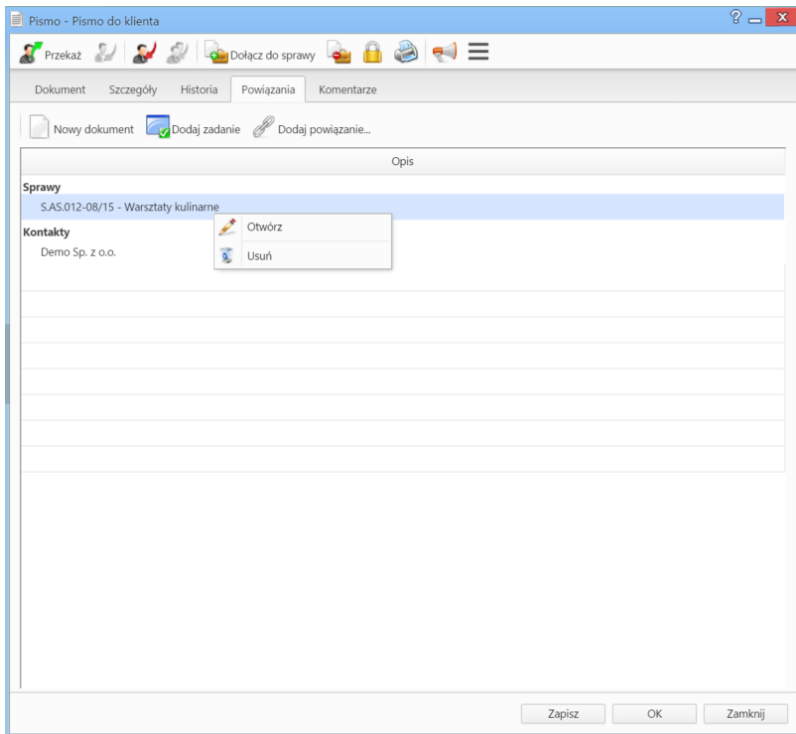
Pismo - Pismo do klienta

? _ X

Przekaż Dołącz do sprawy

Dokument Szczegóły Historia Powiązania Komentarze

Nowy dokument Dodaj zadanie Dodaj powiązanie...

| Opis |
|---|
| **Sprawy** |
| S.AS.012-08/15 - Warsztaty kulinarne |
| **Kontakty** |
| Demo Sp. z o.o. |

Otwórz
Usuń

Zapisz OK Zamknij